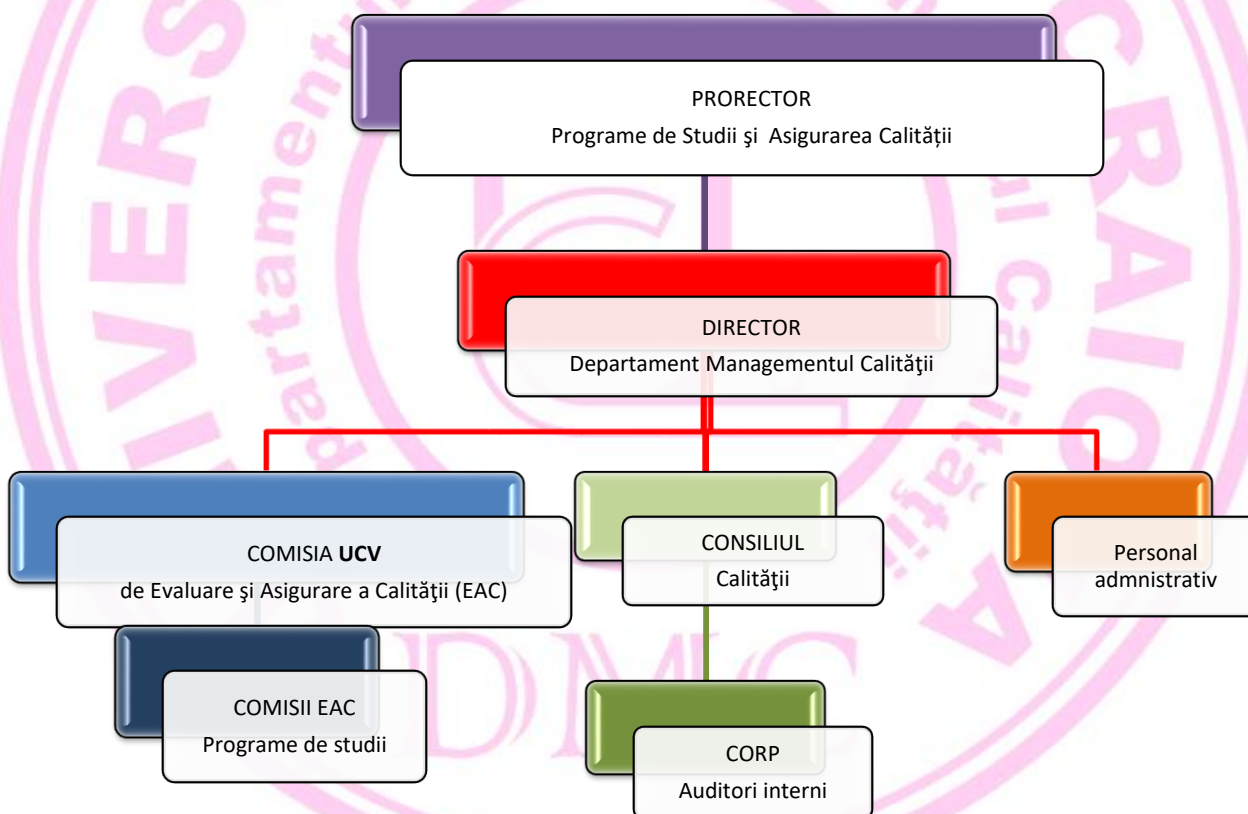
PRORECTOR
Programe de Studii şi Asigurarea Calității

DIRECTOR
Departament Managementul Calităţii

COMISIA **UCV**
de Evaluare şi Asigurare a Calităţii (EAC)

CONSILIUL
Calităţii

Personal
admnistrativ

COMISII EAC
Programe de studii

CORP
Auditori interni